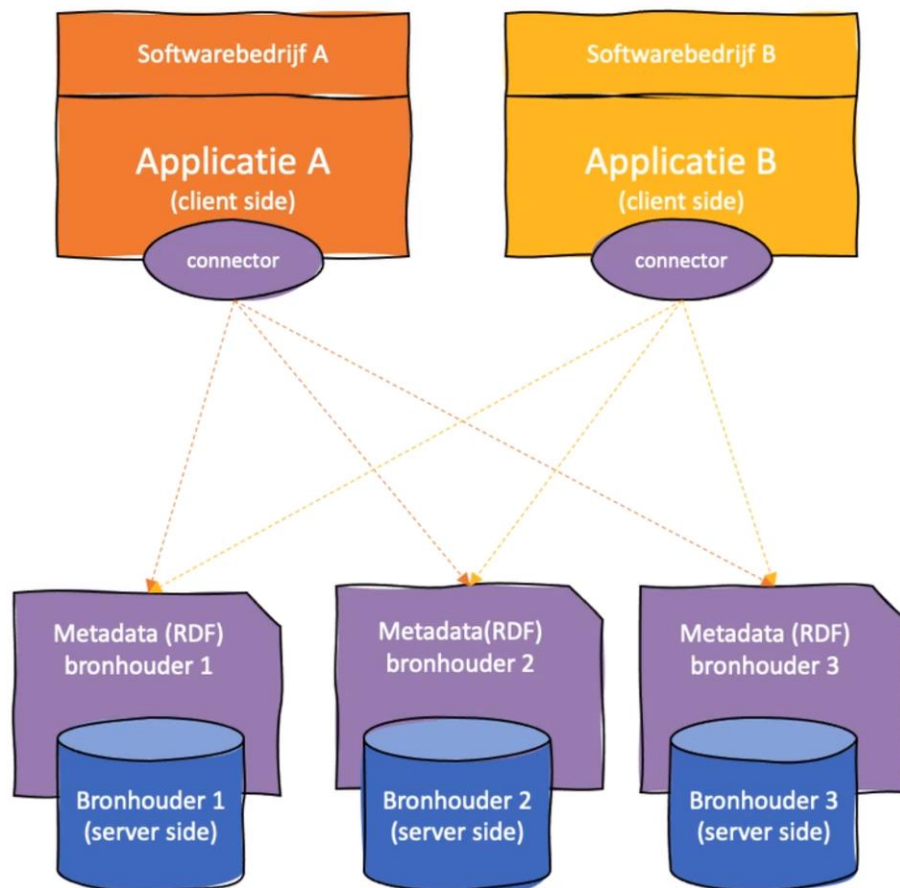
Softwarebedrijf A

Applicatie A
(client side)

connector

Softwarebedrijf B

Applicatie B
(client side)

connector

Metadata (RDF)
bronhouder 1

Bronhouder 1
(server side)

Metadata(RDF)
bronhouder 2

Bronhouder 2
(server side)

Metadata (RDF)
bronhouder 3

Bronhouder 3
(server side)